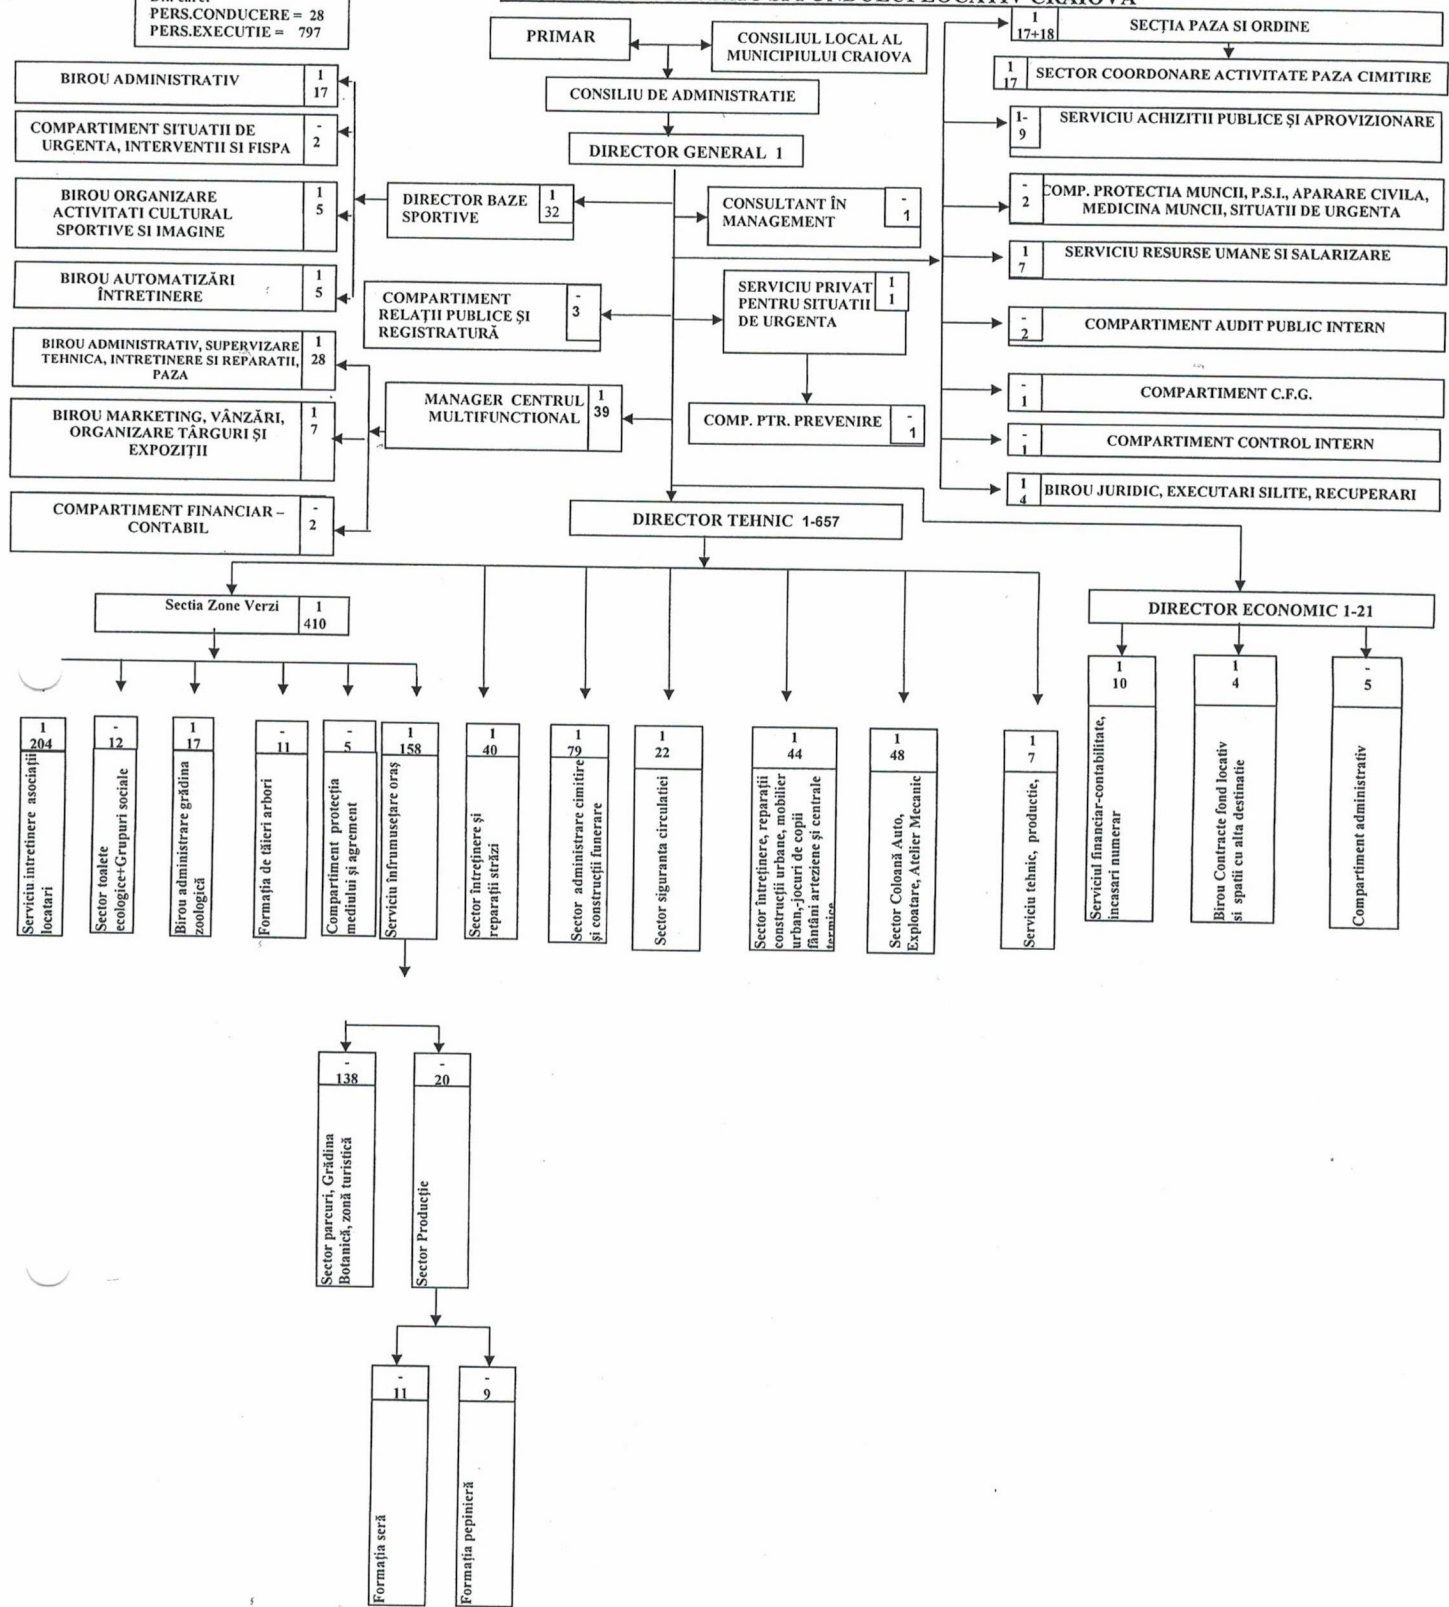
Din care:
PERS.CONDUCERE = 28
PERS.EXECUTIE = 797

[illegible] LOCATIV CRAIOVA

PRIMAR
CONSILIUL LOCAL AL MUNICIPIULUI CRAIOVA
CONSILIU DE ADMINISTRATIE
DIRECTOR GENERAL 1

BIROU ADMINISTRATIV 1 17
COMPARTIMENT SITUATII DE URGENTA, INTERVENTII SI FISPA - 2
BIROU ORGANIZARE ACTIVITATI CULTURAL SPORTIVE SI IMAGINE 1 5
BIROU AUTOMATIZĂRI ÎNTRETINERE 1 5
DIRECTOR BAZE SPORTIVE 1 32
CONSULTANT ÎN MANAGEMENT - 1
COMPARTIMENT RELAȚII PUBLICE ŞI REGISTRATURĂ - 3
SERVICIU PRIVAT PENTRU SITUATII DE URGENTA 1 1
COMP. PTR. PREVENIRE - 1
BIROU ADMINISTRATIV, SUPERVIZARE TEHNICA, INTRETINERE SI REPARATII, PAZA 1 28
BIROU MARKETING, VÂNZĂRI, ORGANIZARE TÂRGURI ŞI EXPOZIŢII 1 7
MANAGER CENTRUL MULTIFUNCTIONAL 1 39
COMPARTIMENT FINANCIAR – CONTABIL - 2

1 17+18 SECȚIA PAZA SI ORDINE
1 17 SECTOR COORDONARE ACTIVITATE PAZA CIMITIRE
1- 9 SERVICIU ACHIZITII PUBLICE ŞI APROVIZIONARE
- 2 COMP. PROTECTIA MUNCII, P.S.I., APARARE CIVILA, MEDICINA MUNCII, SITUATII DE URGENTA
1 7 SERVICIU RESURSE UMANE SI SALARIZARE
- 2 COMPARTIMENT AUDIT PUBLIC INTERN
- 1 COMPARTIMENT C.F.G.
- 1 COMPARTIMENT CONTROL INTERN
1 4 BIROU JURIDIC, EXECUTARI SILITE, RECUPERARI

DIRECTOR TEHNIC 1-657
DIRECTOR ECONOMIC 1-21

Sectia Zone Verzi 1 410

1 204 Serviciu intretinere asociaţii locatari
- 12 Sector toalete ecologice+Grupuri sociale
1 17 Birou administrare grădina zoologică
- 11 Formaţia de tăieri arbori
- 5 Compartiment protecţia mediului şi agrement
1 158 Serviciu înfrumuseţare oraş
1 40 Sector întreţinere şi reparaţii străzi
1 79 Sector administrare cimitire şi construcţii funerare
1 22 Sector siguranta circulatiei
1 44 Sector întreţinere, reparaţii construcţii urbane, mobilier urban,-jocuri de copii fântâni arteziene şi centrale termice
1 48 Sector Coloană Auto, Exploatare, Atelier Mecanic
1 7 Serviciu tehnic, productie,
1 10 Serviciul financiar-contabilitate, incasari numerar
1 4 Birou Contracte fond locativ si spatii cu alta destinatie
- 5 Compartiment administrativ

- 138 Sector parcuri, Grădina Botanică, zonă turistică
- 20 Sector Producţie
- 11 Formaţia seră
- 9 Formaţia pepinieră